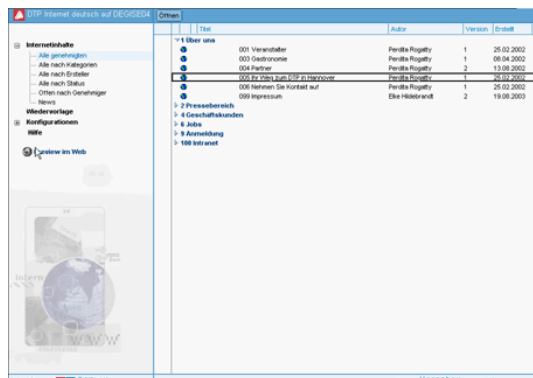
DTP Internet deutsch auf DEGISE04 Öffnen

Internetinhalte
Alle genehmigten
Alle nach Kategorien
Alle nach Ersteller
Alle nach Status
Offen nach Genehmiger
News
Wiedervorlage
Konfigurationen
Hilfe

Preview im Web

| | Titel | Autor | Version | Erstellt |
|---|---|---|---|---|
| 1 Über uns | | | | |
| | 001 Veranstalter | Perdita Rogatty | 1 | 25.02.2002 |
| | 003 Gastronomie | Perdita Rogatty | 1 | 08.04.2002 |
| | 004 Partner | Perdita Rogatty | 2 | 13.08.2002 |
| | 005 Ihr Weg zum DTP in Hannover | Perdita Rogatty | 1 | 25.02.2002 |
| | 006 Nehmen Sie Kontakt auf | Perdita Rogatty | 1 | 25.02.2002 |
| | 099 Impressum | Elke Hildebrandt | 2 | 19.08.2003 |
| 2 Pressebereich | | | | |
| 4 Geschäftskunden | | | | |
| 6 Jobs | | | | |
| 9 Anmeldung | | | | |
| 100 Intranet | | | | |

intern
www